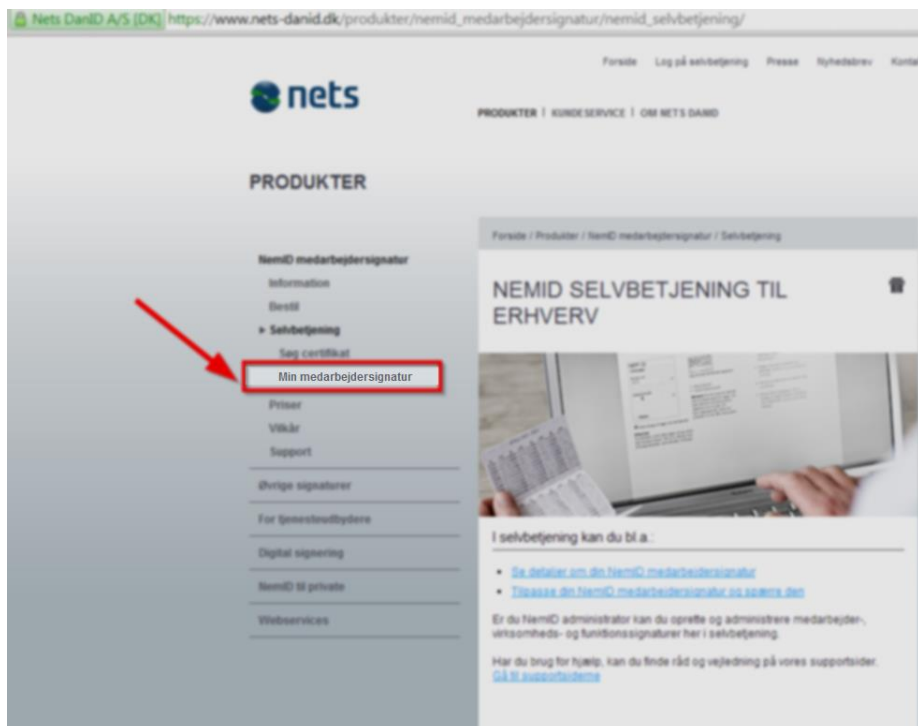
Nets DanID A/S [DK] https://www.nets-danid.dk/produkter/nemid_medarbejdersignatur/nemid_selvbetjening/

Forside Log på selvbetjening Presse Nyhedsbrev Konta

nets

PRODUKTER | KUNDESERVICE | OM NETS DANID

PRODUKTER

Forside / Produkter / NemID medarbejdersignatur / Selvbetjening

NemID medarbejdersignatur
Information
Bestil
▸ Selvbetjening
Søg certifikat
Min medarbejdersignatur
Priser
Vilkår
Support

Øvrige signaturer
For tjenesteudbydere
Digital signering
NemID til private
Webservices

NEMID SELVBETJENING TIL ERHVERV

I selvbetjening kan du bl.a.:

• Se detaljer om din NemID medarbejdersignatur
• Tilpasse din NemID medarbejdersignatur og spærre den

Er du NemID administrator kan du oprette og administrere medarbejder-, virksomheds- og funktionssignaturer her i selvbetjening.

Har du brug for hjælp, kan du finde råd og vejledning på vores supportsider. Gå til supportsiderne